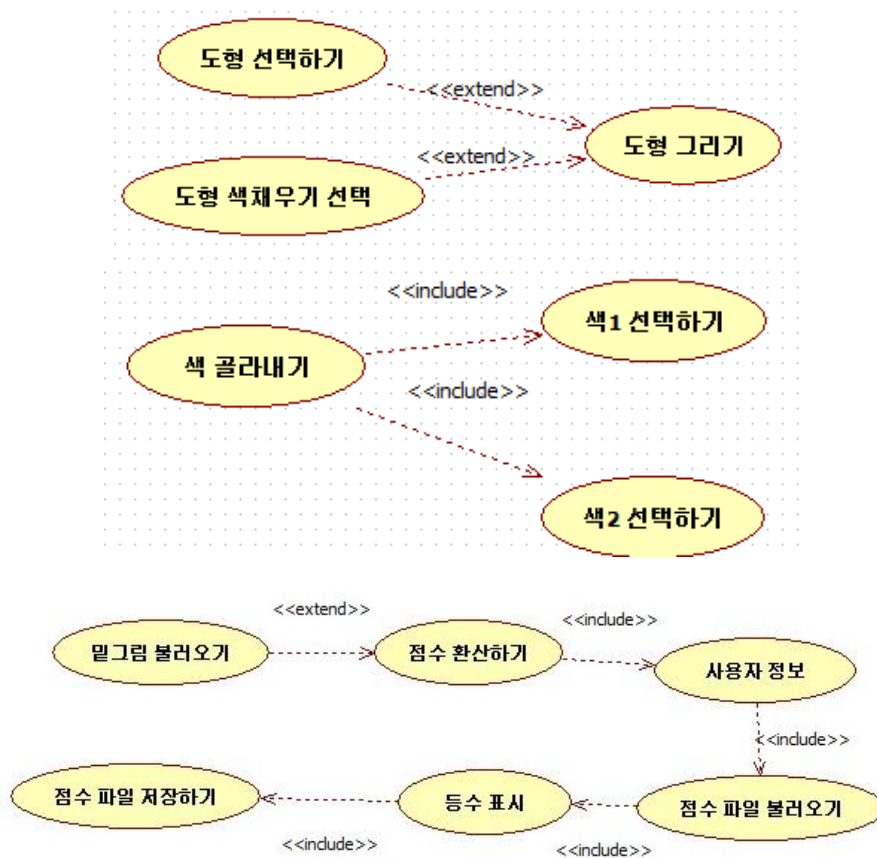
도형 선택하기

<<extend>>

도형 그리기

<<extend>>

도형 색채우기 선택

<<include>>

색1 선택하기

색 골라내기

<<include>>

색2 선택하기

<<extend>>

<<include>>

밑그림 불러오기

점수 환산하기

사용자 정보

<<include>>

점수 파일 저장하기

등수 표시

점수 파일 불러오기

<<include>>

<<include>>